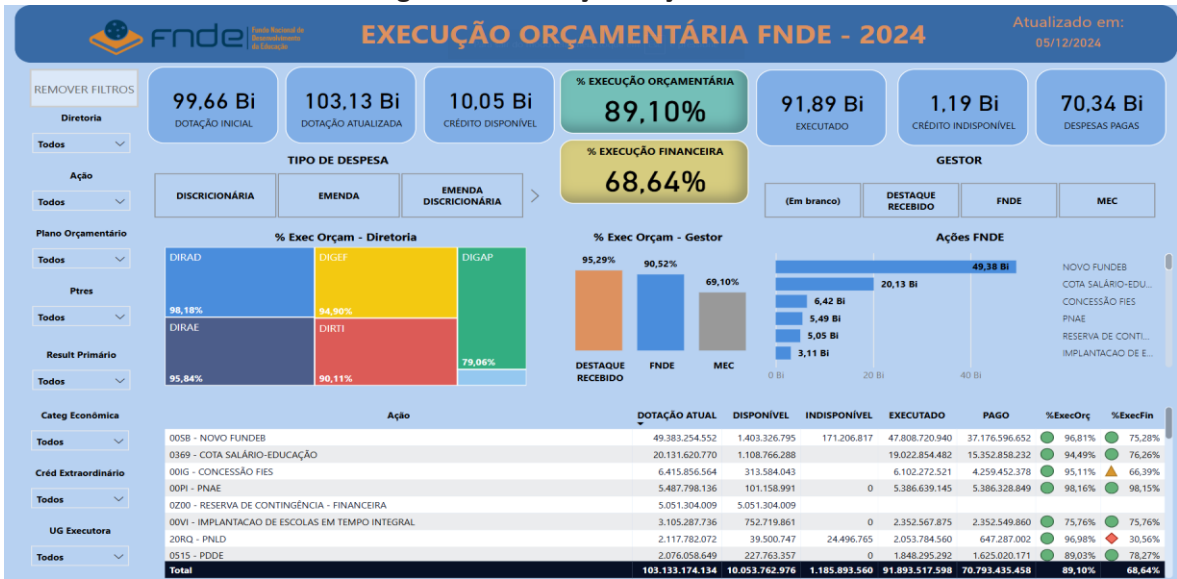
fnde Fundo Nacional de Desenvolvimento da Educação

EXECUÇÃO ORÇAMENTÁRIA FNDE - 2024

Atualizado em: 05/12/2024

REMOVER FILTROS

Diretoria
Todos

Ação
Todos

Plano Orçamentário
Todos

Ptres
Todos

Result Primário
Todos

Categ Econômica
Todos

Créd Extraordinário
Todos

UG Executora
Todos

99,66 Bi
DOTAÇÃO INICIAL

103,13 Bi
DOTAÇÃO ATUALIZADA

10,05 Bi
CRÉDITO DISPONÍVEL

% EXECUÇÃO ORÇAMENTÁRIA
89,10%

% EXECUÇÃO FINANCEIRA
68,64%

91,89 Bi
EXECUTADO

1,19 Bi
CRÉDITO INDISPONÍVEL

70,34 Bi
DESPESAS PAGAS

TIPO DE DESPESA
DISCRICIONÁRIA | EMENDA | EMENDA DISCRICIONÁRIA

GESTOR
(Em branco) | DESTAQUE RECEBIDO | FNDE | MEC

% Exec Orçam - Diretoria
DIRAD 98,18%
DIGEF 94,90%
DIGAP 79,06%
DIRAE 95,84%
DIRTI 90,11%

% Exec Orçam - Gestor
95,29% DESTAQUE RECEBIDO
90,52% FNDE
69,10% MEC

Ações FNDE
49,38 Bi NOVO FUNDEB
20,13 Bi COTA SALÁRIO-EDU...
6,42 Bi CONCESSÃO FIES
5,49 Bi PNAE
5,05 Bi RESERVA DE CONTI...
3,11 Bi IMPLANTACAO DE E...
0 Bi 20 Bi 40 Bi

| Ação | DOTAÇÃO ATUAL | DISPONÍVEL | INDISPONÍVEL | EXECUTADO | PAGO | %ExecOrç | %ExecFin |
|---|---|---|---|---|---|---|---|
| 00SB - NOVO FUNDEB | 49.383.254.552 | 1.403.326.795 | 171.206.817 | 47.808.720.940 | 37.176.596.652 | 96,81% | 75,28% |
| 0369 - COTA SALÁRIO-EDUCAÇÃO | 20.131.620.770 | 1.108.766.288 | | 19.022.854.482 | 15.352.858.232 | 94,49% | 76,26% |
| 00IG - CONCESSÃO FIES | 6.415.856.564 | 313.584.043 | | 6.102.272.521 | 4.259.452.378 | 95,11% | 66,39% |
| 00PI - PNAE | 5.487.798.136 | 101.158.991 | 0 | 5.386.639.145 | 5.386.328.849 | 98,16% | 98,15% |
| 0Z00 - RESERVA DE CONTINGÊNCIA - FINANCEIRA | 5.051.304.009 | 5.051.304.009 | | | | | |
| 00VI - IMPLANTACAO DE ESCOLAS EM TEMPO INTEGRAL | 3.105.287.736 | 752.719.861 | 0 | 2.352.567.875 | 2.352.549.860 | 75,76% | 75,76% |
| 20RQ - PNLD | 2.117.782.072 | 39.500.747 | 24.496.765 | 2.053.784.560 | 647.287.002 | 96,98% | 30,56% |
| 0515 - PDDE | 2.076.058.649 | 227.763.357 | 0 | 1.848.295.292 | 1.625.020.171 | 89,03% | 78,27% |
| Total | 103.133.174.134 | 10.053.762.976 | 1.185.893.560 | 91.893.517.598 | 70.793.435.458 | 89,10% | 68,64% |